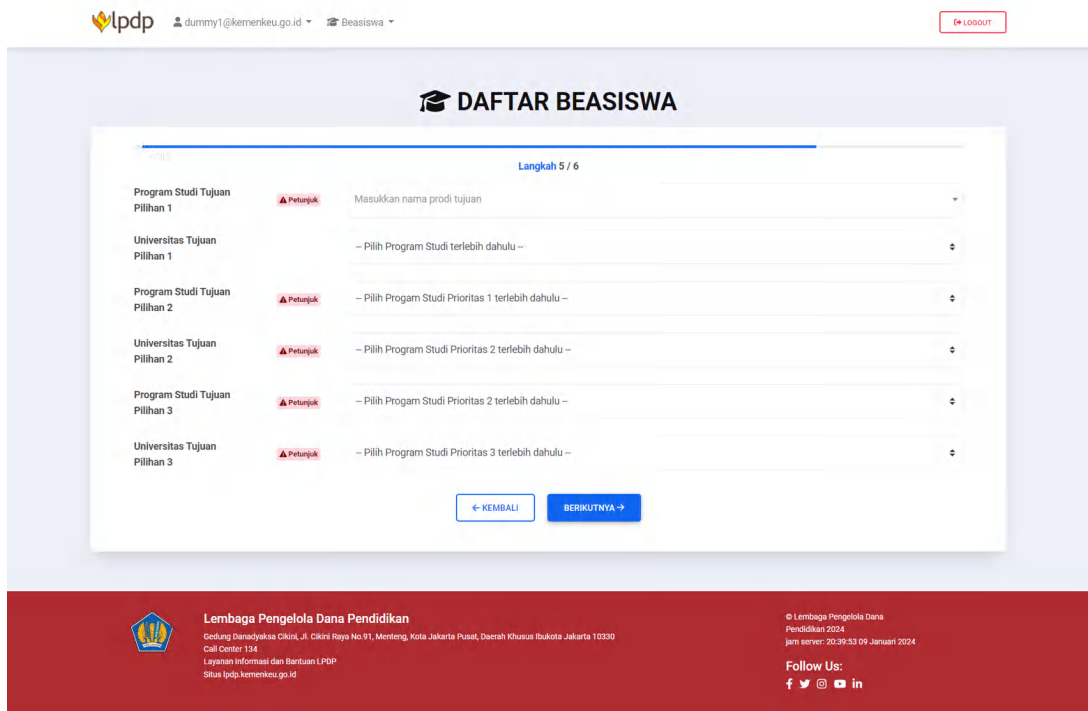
lpdp dummy1@kemenkeu.go.id ▾ Beasiswa ▾

LOGOUT

DAFTAR BEASISWA

Langkah 5 / 6

| | | |
|---|---|---|
| Program Studi Tujuan Pilihan 1 | Petunjuk | Masukkan nama prodi tujuan |
| Universitas Tujuan Pilihan 1 | | -- Pilih Program Studi terlebih dahulu -- |
| Program Studi Tujuan Pilihan 2 | Petunjuk | -- Pilih Progam Studi Prioritas 1 terlebih dahulu -- |
| Universitas Tujuan Pilihan 2 | Petunjuk | -- Pilih Program Studi Prioritas 2 terlebih dahulu -- |
| Program Studi Tujuan Pilihan 3 | Petunjuk | -- Pilih Progam Studi Prioritas 2 terlebih dahulu -- |
| Universitas Tujuan Pilihan 3 | Petunjuk | -- Pilih Program Studi Prioritas 3 terlebih dahulu -- |

← KEMBALI

BERIKUTNYA →

Lembaga Pengelola Dana Pendidikan
Gedung Danadyaksa Cikini, Jl. Cikini Raya No.91, Menteng, Kota Jakarta Pusat, Daerah Khusus Ibukota Jakarta 10330
Call Center 134
Layanan Informasi dan Bantuan LPDP
Situs lpdp.kemenkeu.go.id

© Lembaga Pengelola Dana Pendidikan 2024
jam server: 20:39:53 09 Januari 2024

Follow Us: